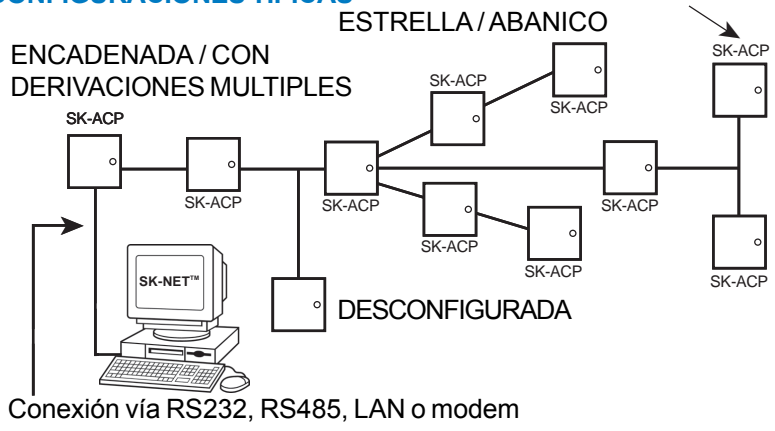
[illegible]

ESTRELLA / ABANICO

ENCADENADA / CON DERIVACIONES MULTIPLES

SK-ACP

SK-ACP

SK-ACP

SK-ACP

SK-ACP

SK-ACP

SK-ACP

SK-ACP

SK-ACP

SK-ACP

SK-NET™

DESCONFIGURADA

Conexión vía RS232, RS485, LAN o modem